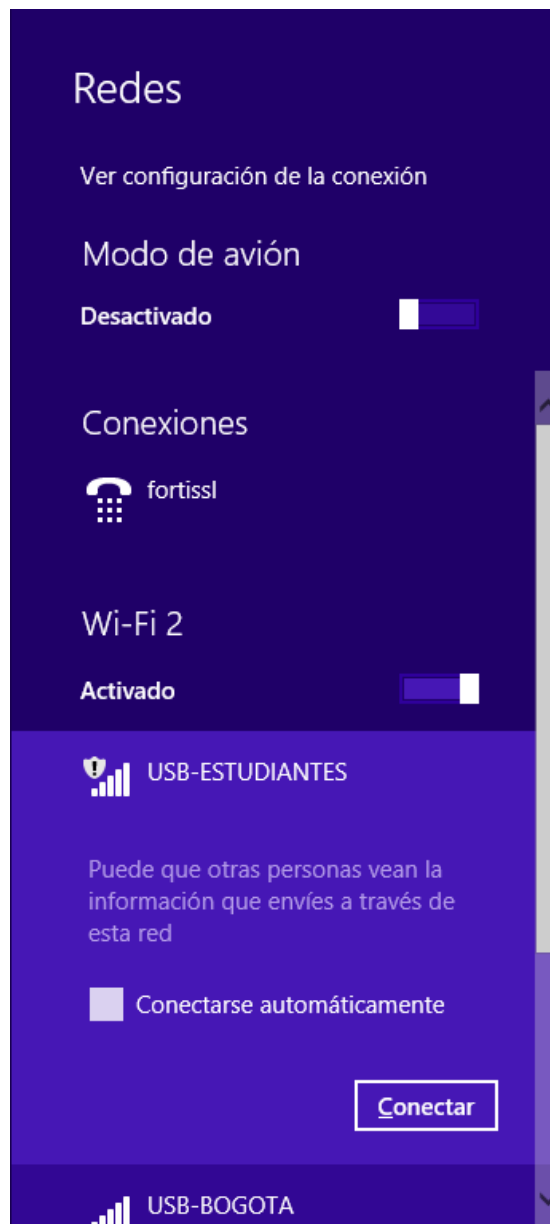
Redes

Ver configuración de la conexión

Modo de avión

Desactivado

Conexiones

fortissl

Wi-Fi 2

Activado

USB-ESTUDIANTES

Puede que otras personas vean la información que envíes a través de esta red

Conectarse automáticamente

Conectar

USB-BOGOTA